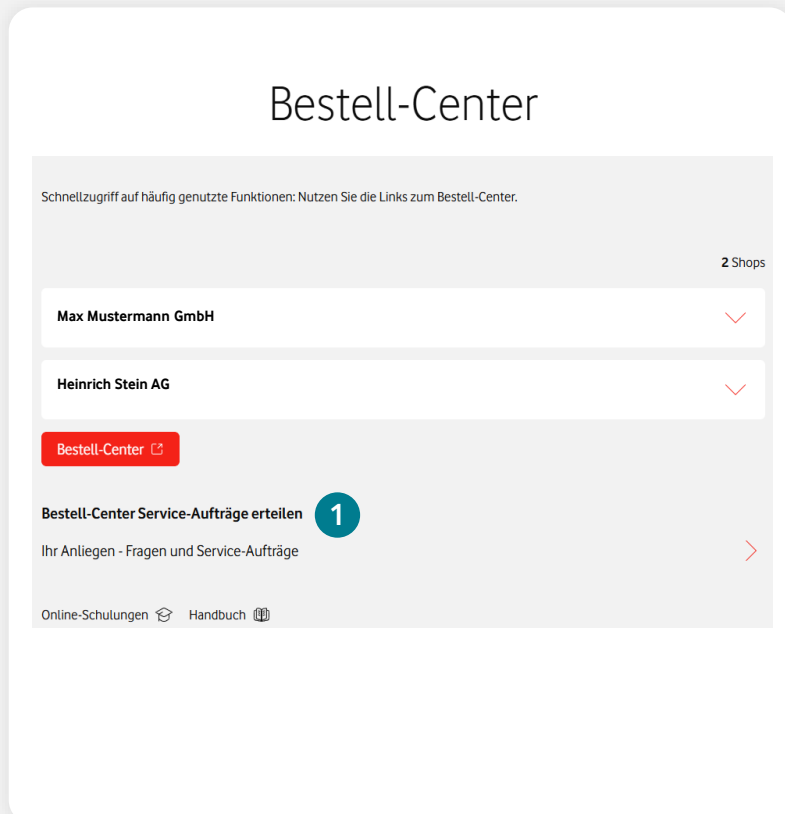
Bestell-Center

Schnellzugriff auf häufig genutzte Funktionen: Nutzen Sie die Links zum Bestell-Center.

2 Shops

Max Mustermann GmbH

Heinrich Stein AG

Bestell-Center

Bestell-Center Service-Aufträge erteilen 1

Ihr Anliegen - Fragen und Service-Aufträge

Online-Schulungen Handbuch